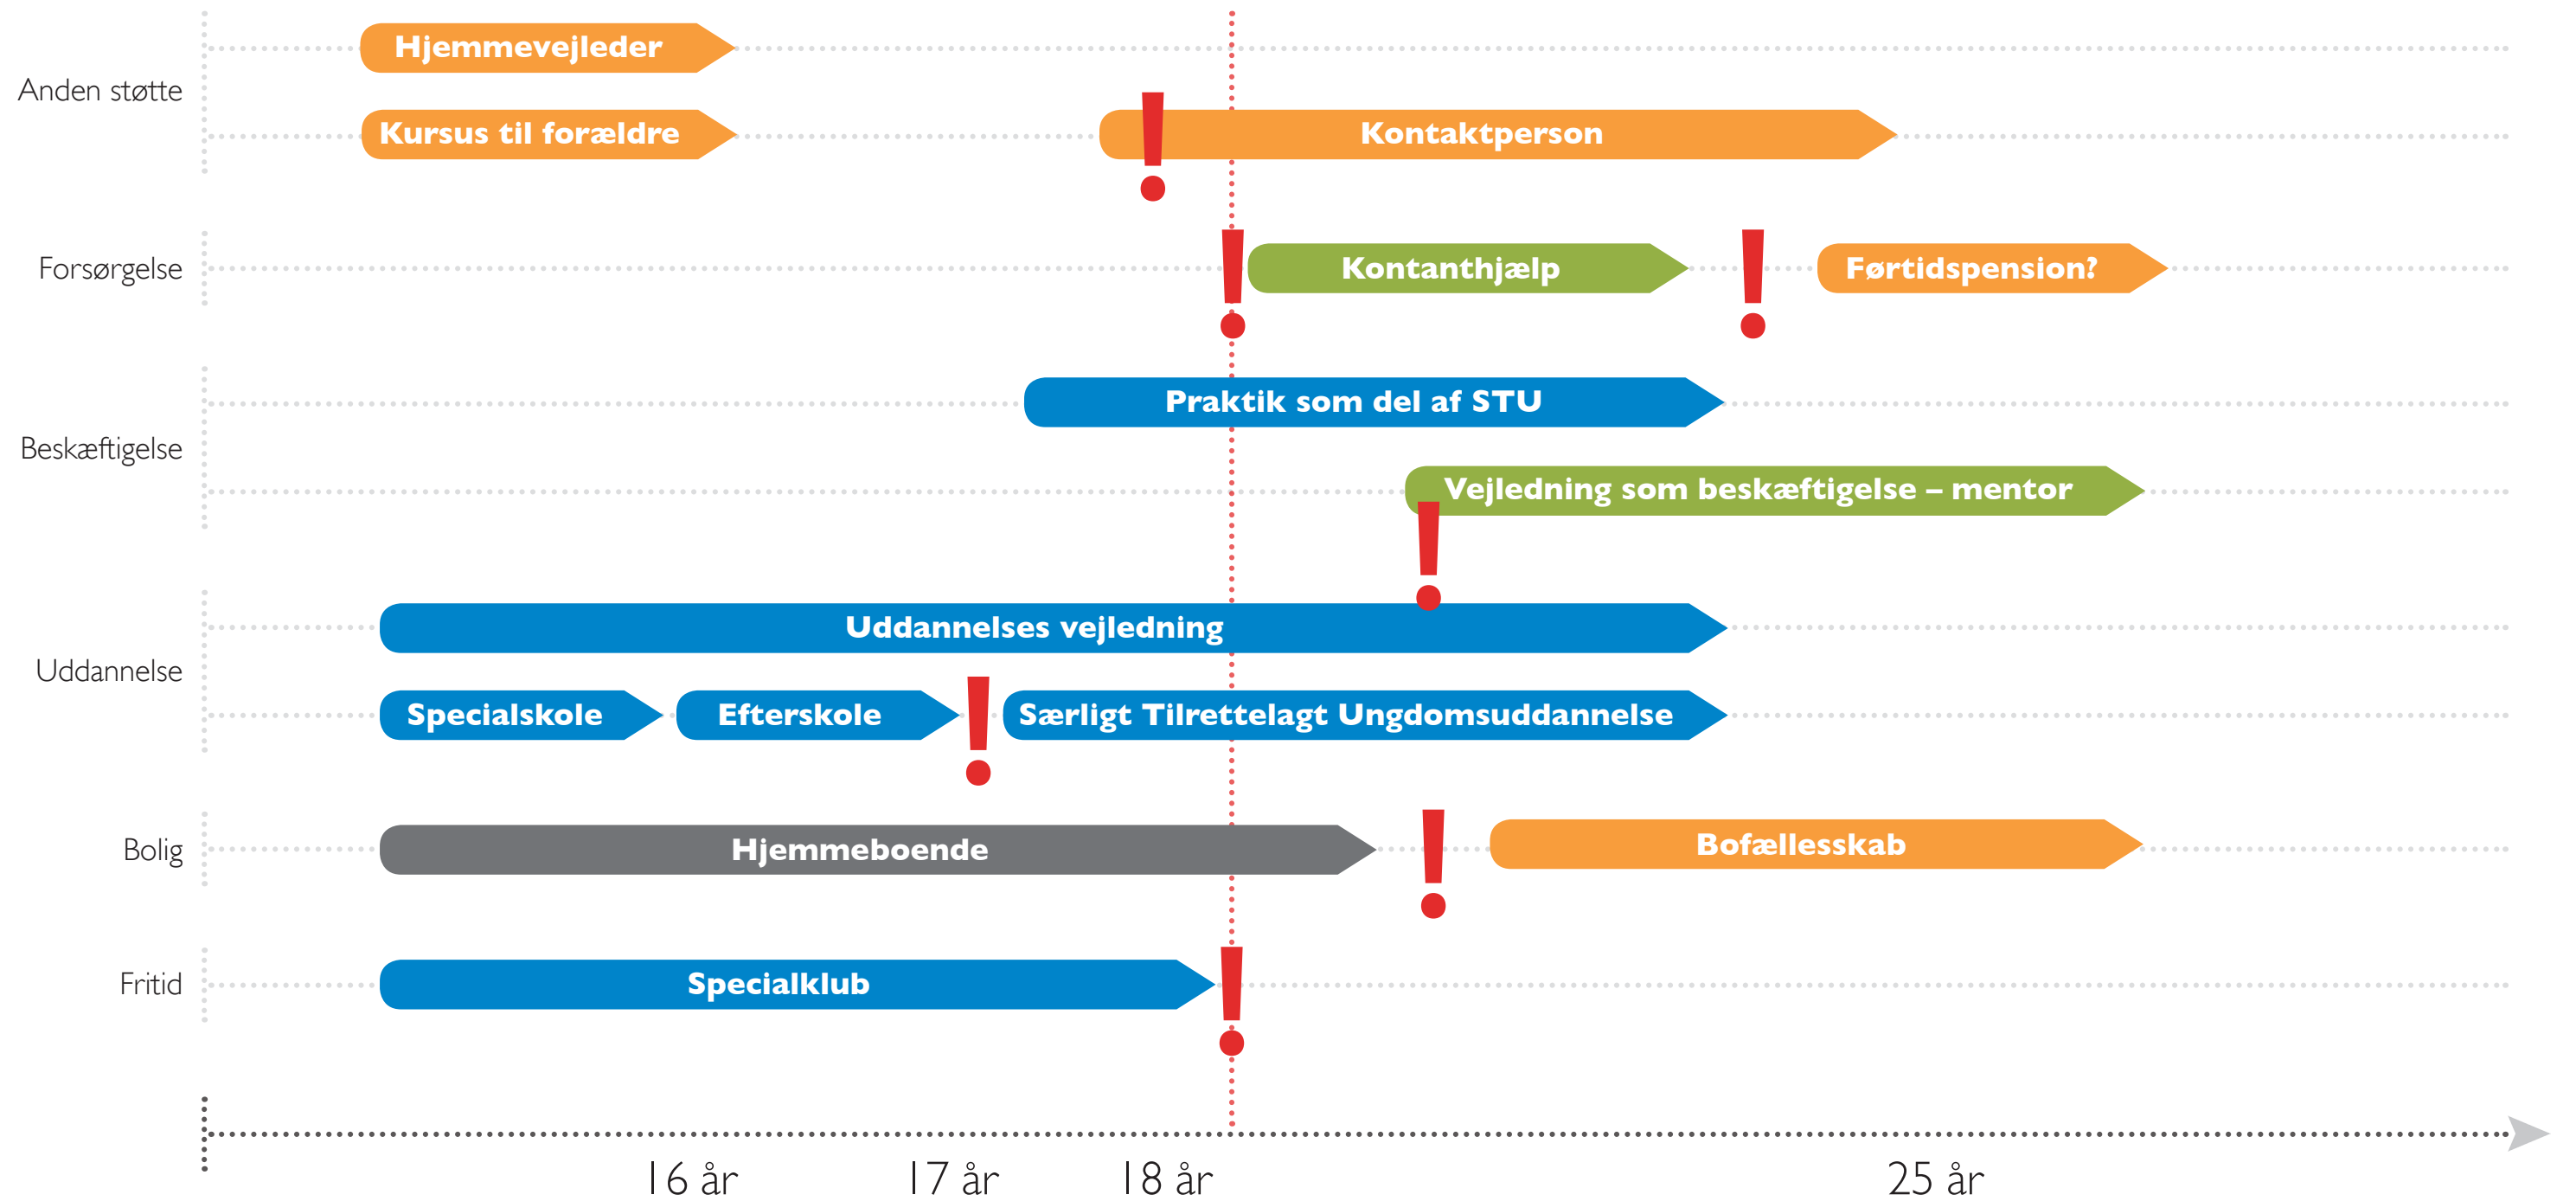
Anden støtte
Hjemmevejleder
Kursus til forældre
Kontaktperson

Forsørgelse
Kontanthjælp
Førtidspension?

Beskæftigelse
Praktik som del af STU
Vejledning som beskæftigelse – mentor

Uddannelse
Uddannelses vejledning
Specialskole
Efterskole
Særligt Tilrettelagt Ungdomsuddannelse

Bolig
Hjemmeboende
Bofællesskab

Fritid
Specialklub

16 år
17 år
18 år
25 år